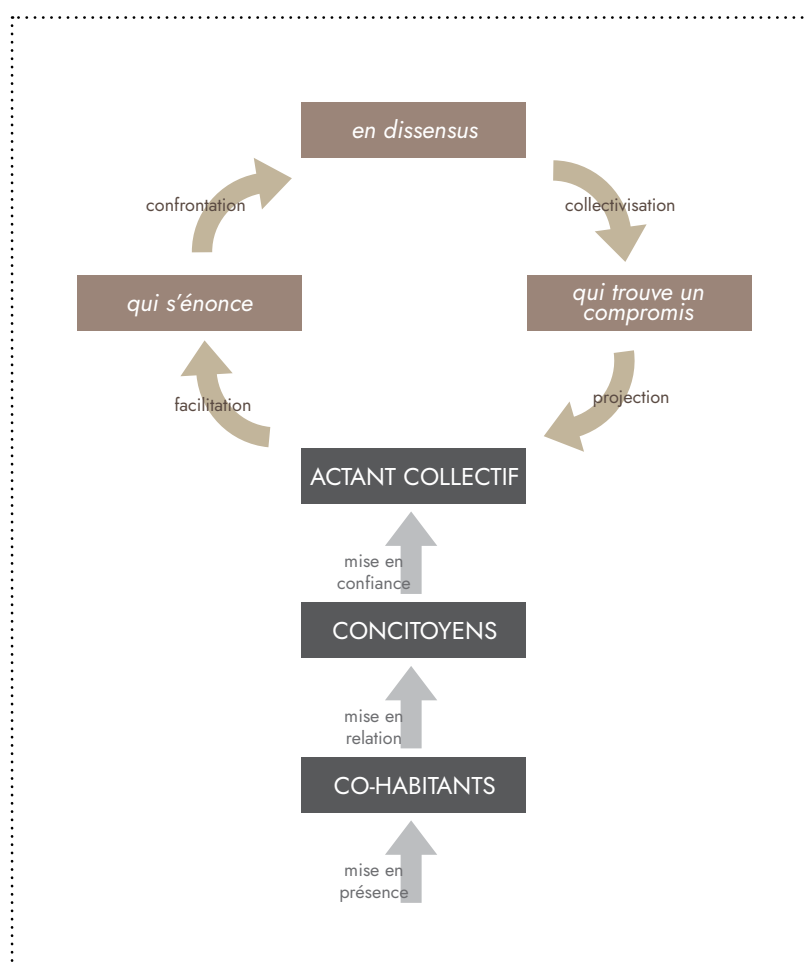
en dissensus

confrontation

collectivisation

qui s'énonce

qui trouve un compromis

facilitation

projection

ACTANT COLLECTIF

mise en confiance

CONCITOYENS

mise en relation

CO-HABITANTS

mise en présence